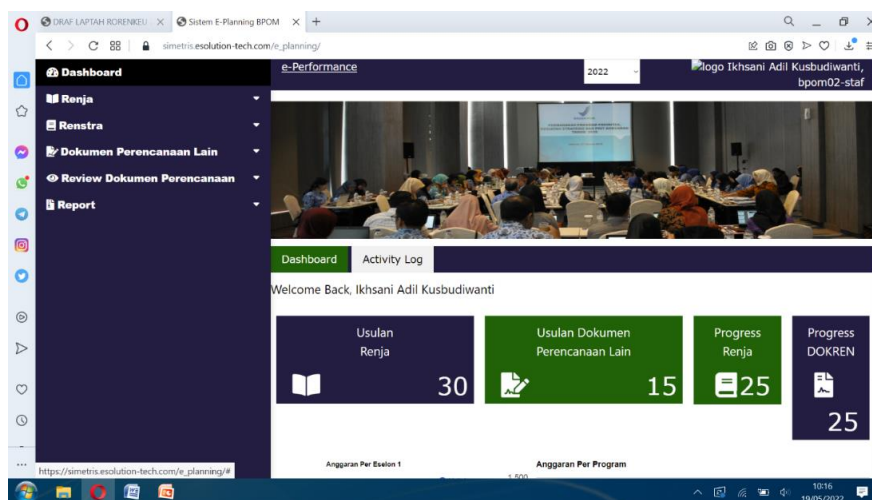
DRAF LAPTAH RORENKEU ×
Sistem E-Planning BPOM ×
simetris.esolution-tech.com/e_planning/

Dashboard
Renja
Renstra
Dokumen Perencanaan Lain
Review Dokumen Perencanaan
Report

e-Performance
2022
logo Ikhsani Adil Kusbudiwanti, bpom02-staf

Dashboard
Activity Log

Welcome Back, Ikhsani Adil Kusbudiwanti

Usulan Renja
30

Usulan Dokumen Perencanaan Lain
15

Progress Renja
25

Progress DOKREN
25

Anggaran Per Eselon 1
Anggaran Per Program
1.500

https://simetris.esolution-tech.com/e_planning/#

10:16
19/05/2022